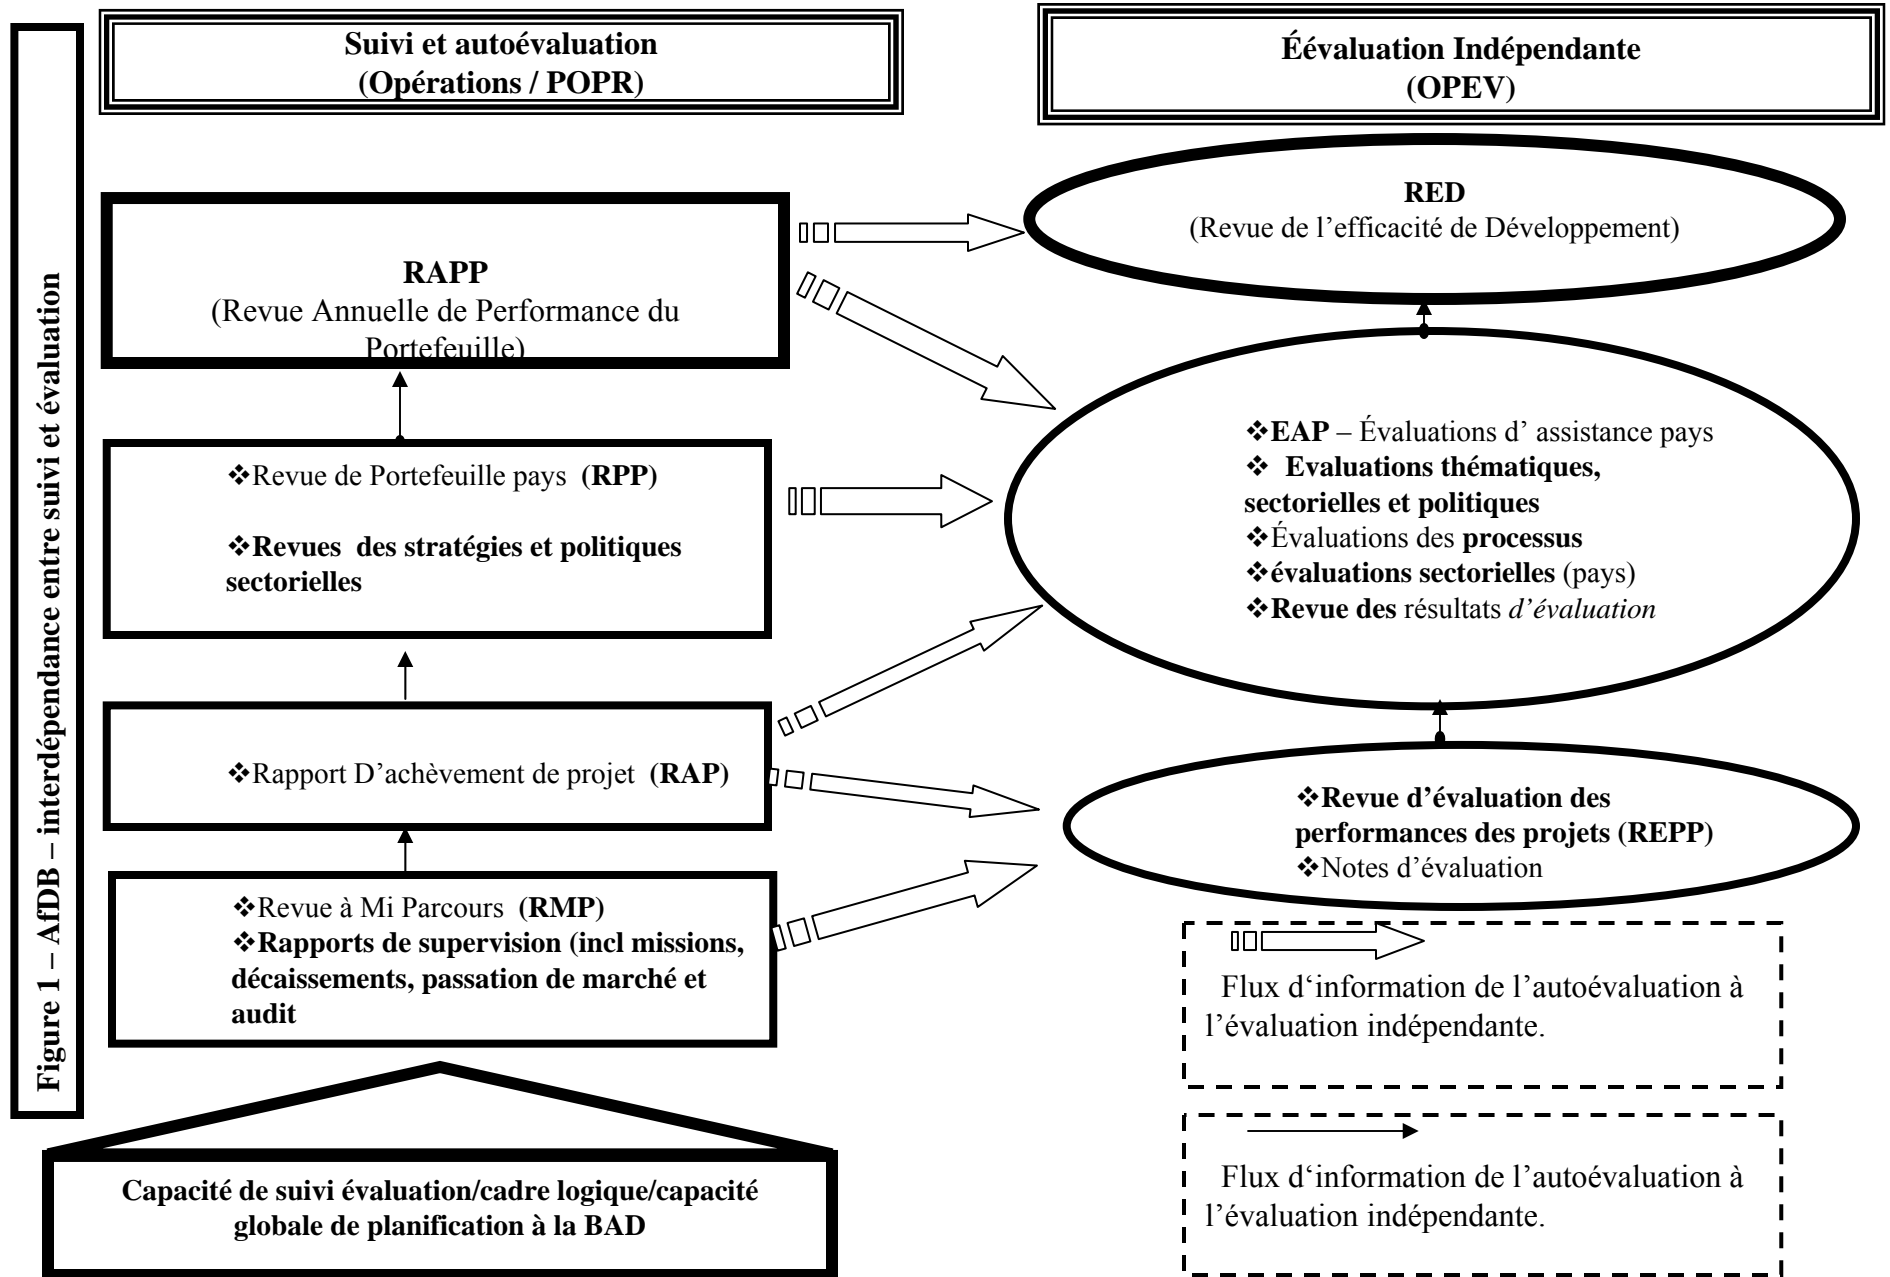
Figure 1 – AfDB – interdépendance entre suivi et évaluation

Suivi et autoévaluation
(Opérations / POPR)

Évaluation Indépendante
(OPEV)

RED
(Revue de l'efficacité de Développement)

RAPP
(Revue Annuelle de Performance du Portefeuille)

❖Revue de Portefeuille pays (RPP)

❖Revues des stratégies et politiques sectorielles

❖EAP – Évaluations d' assistance pays
❖ Evaluations thématiques, sectorielles et politiques
❖Évaluations des processus
❖évaluations sectorielles (pays)
❖Revue des résultats d'évaluation

❖Rapport D'achèvement de projet (RAP)

❖Revue d'évaluation des performances des projets (REPP)
❖Notes d'évaluation

❖Revue à Mi Parcours (RMP)
❖Rapports de supervision (incl missions, décaissements, passation de marché et audit

Flux d'information de l'autoévaluation à l'évaluation indépendante.

Flux d'information de l'autoévaluation à l'évaluation indépendante.

Capacité de suivi évaluation/cadre logique/capacité globale de planification à la BAD